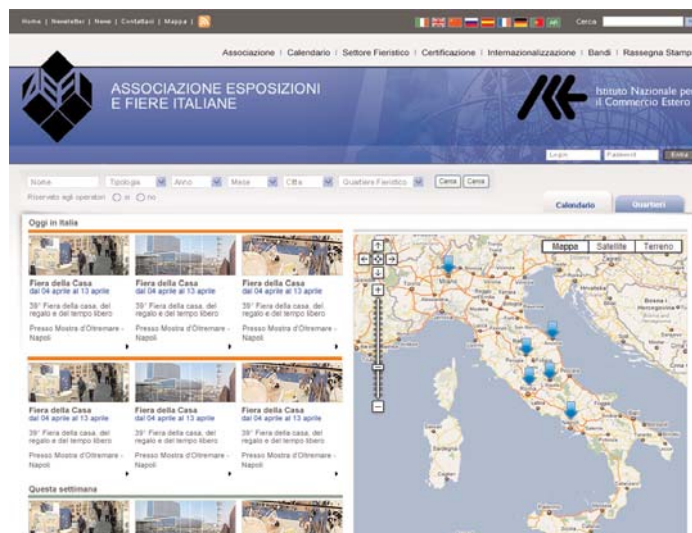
Home | Newsletter | News | Contattaci | Mappa |

Cerca

Associazione | Calendario | Settore Fieristico | Certificazione | Internazionalizzazione | Bandi | Rassegna Stamp

ASSOCIAZIONE ESPOSIZIONI E FIERE ITALIANE

Istituto Nazionale per il Commercio Estero

Login Password Entra

Nome Tipologia Anno Mese Città Quartiere Fieristico Cerca Cerca

Riservato agli operatori ○ si ○ no

Calendario Quartieri

Oggi in Italia

Fiera della Casa
dal 04 aprile al 13 aprile
39° Fiera della casa, del regalo e del tempo libero
Presso Mostra d'Oltremare - Napoli

Fiera della Casa
dal 04 aprile al 13 aprile
39° Fiera della casa, del regalo e del tempo libero
Presso Mostra d'Oltremare - Napoli

Fiera della Casa
dal 04 aprile al 13 aprile
39° Fiera della casa, del regalo e del tempo libero
Presso Mostra d'Oltremare - Napoli

Fiera della Casa
dal 04 aprile al 13 aprile
39° Fiera della casa, del regalo e del tempo libero
Presso Mostra d'Oltremare - Napoli

Fiera della Casa
dal 04 aprile al 13 aprile
39° Fiera della casa, del regalo e del tempo libero
Presso Mostra d'Oltremare - Napoli

Fiera della Casa
dal 04 aprile al 13 aprile
39° Fiera della casa, del regalo e del tempo libero
Presso Mostra d'Oltremare - Napoli

Questa settimana

Mappa Satellite Terreno